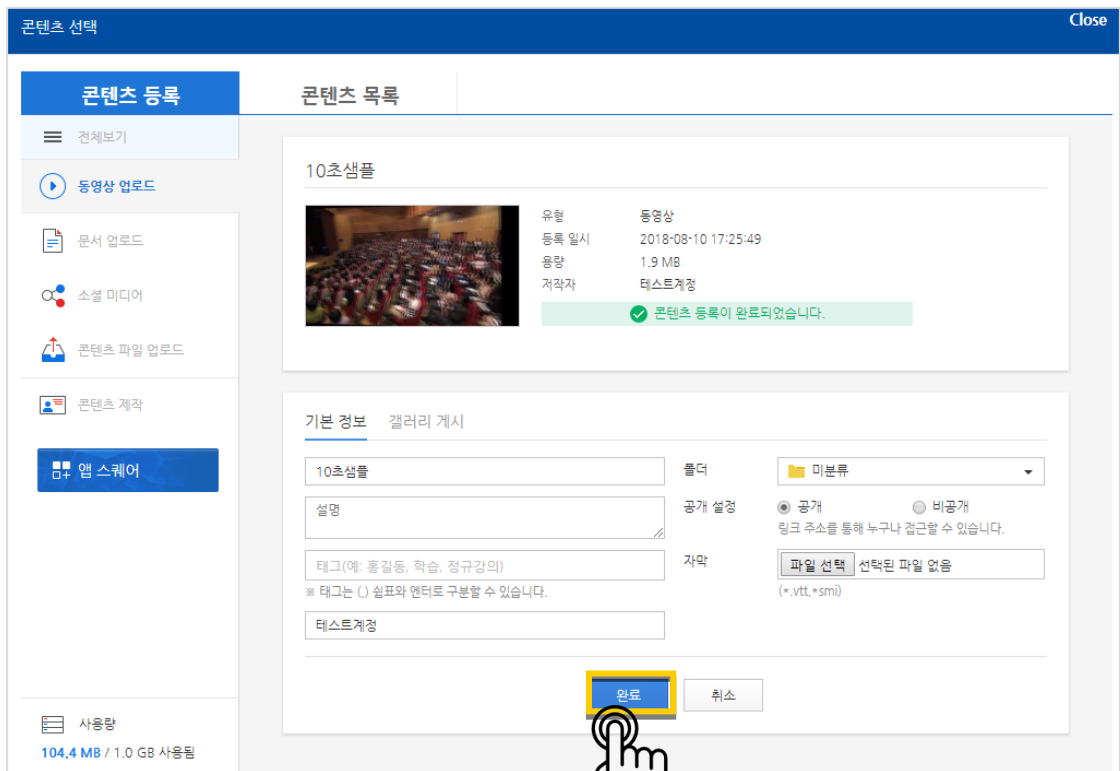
콘텐츠 선택

Close

콘텐츠 등록

콘텐츠 목록

전체보기

동영상 업로드

문서 업로드

소셜 미디어

콘텐츠 파일 업로드

콘텐츠 제작

앱 스퀘어

사용량

104.4 MB / 1.0 GB 사용됨

10초샘플

| 유형 | 동영상 |
|---|---|
| 등록 일시 | 2018-08-10 17:25:49 |
| 용량 | 1.9 MB |
| 저작자 | 테스트계정 |

콘텐츠 등록이 완료되었습니다.

기본 정보 갤러리 게시

10초샘플

설명

태그(예: 홍길동, 학습, 정규강의)

※ 태그는 (,) 쉼표와 엔터로 구분할 수 있습니다.

테스트계정

폴더 미분류

공개 설정 공개 비공개

링크 주소를 통해 누구나 접근할 수 있습니다.

자막 파일 선택 선택된 파일 없음

(*.vtt,*smi)

완료 취소